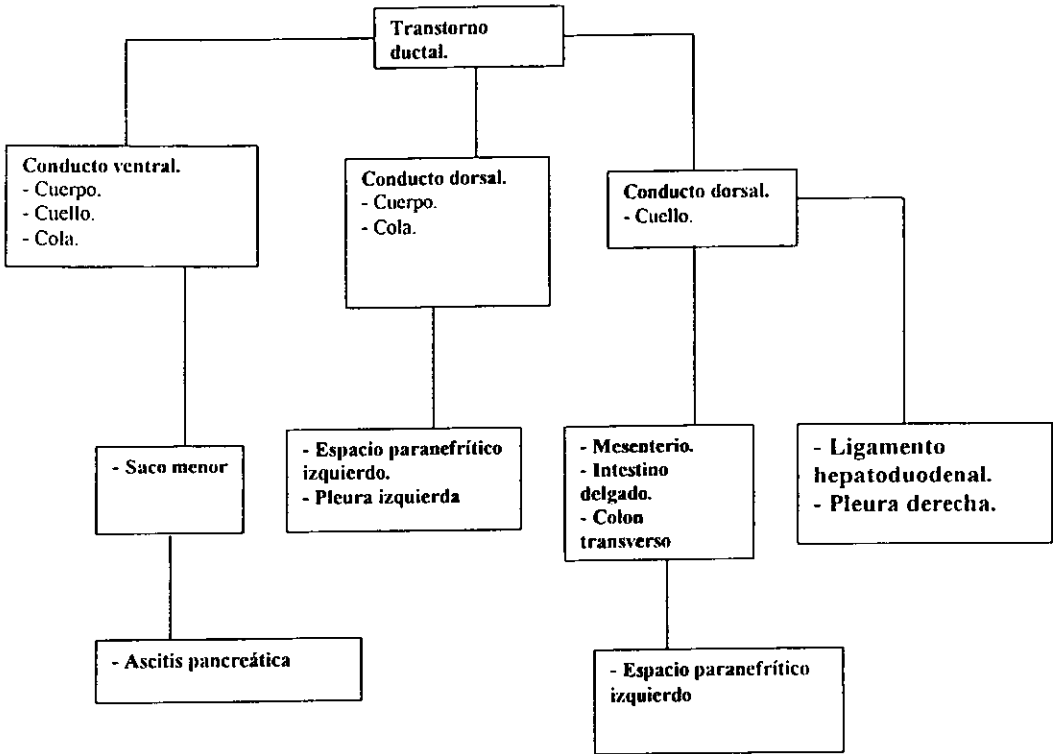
Transtorno ductal.

Conducto ventral.
- Cuerpo.
- Cuello.
- Cola.

- Saco menor

- Ascitis pancreática

Conducto dorsal.
- Cuerpo.
- Cola.

- Espacio paranefrítico izquierdo.
- Pleura izquierda

Conducto dorsal.
- Cuello.

- Mesenterio.
- Intestino delgado.
- Colon transverso

- Espacio paranefrítico izquierdo

- Ligamento hepatoduodenal.
- Pleura derecha.